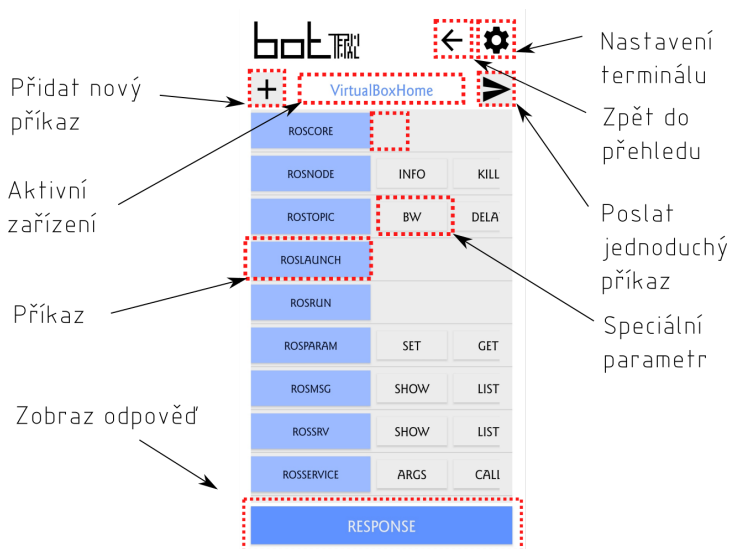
bot TERMINAL

Nastavení terminálu

Přidat nový příkaz

+ VirtualBoxHome

Zpět do přehledu

Aktivní zařízení

Poslat jednoduchý příkaz

Příkaz

Speciální parametr

Zobraz odpověď

| ROSCORE | | |
|---|---|---|
| ROSNODE | INFO | KILL |
| ROSTOPIC | BW | DELA |
| ROSLAUNCH | | |
| ROSRUN | | |
| ROSPARAM | SET | GET |
| ROSMSG | SHOW | LIST |
| ROSSRV | SHOW | LIST |
| ROSSERVICE | ARGS | CALL |

RESPONSE